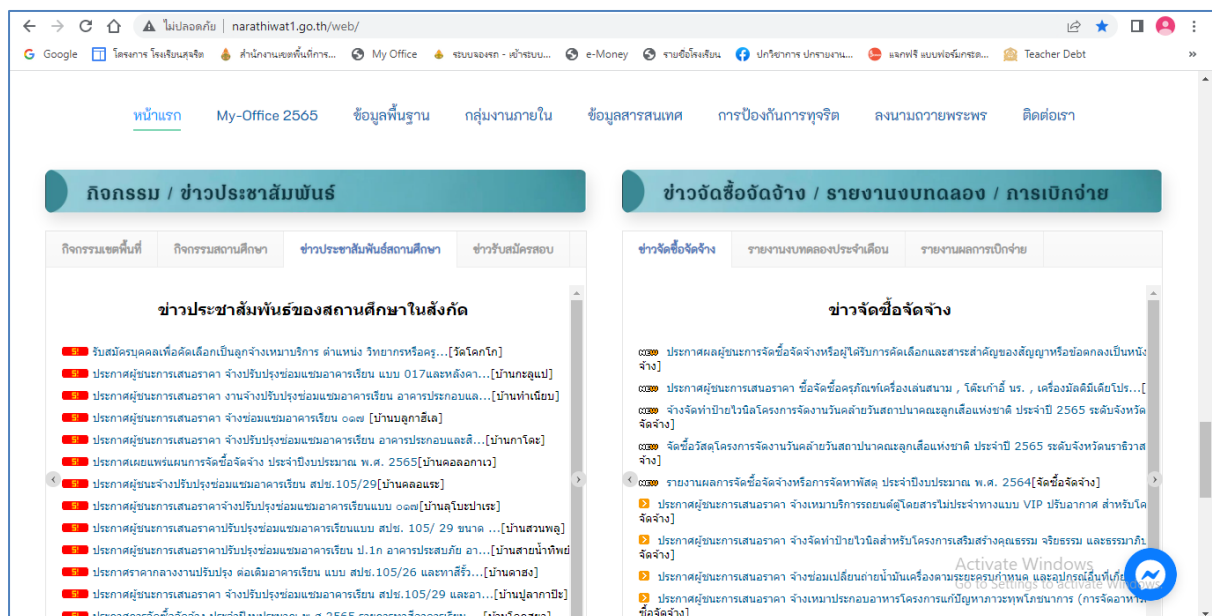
ไม่ปลอดภัย | narathiwat1.go.th/web/

Google | โครงการ โรงเรียนสุจริต | สำนักงานเขตพื้นที่การ... | My Office | ระบบจองรถ - เข้าระบบ... | e-Money | รายชื่อโรงเรียน | ปกรียาการ ปกรายงาน... | แจกฟรี แบบฟอร์มกรอด... | Teacher Debt

หน้าแรก My-Office 2565 ข้อมูลพื้นฐาน กลุ่มงานภายใน ข้อมูลสารสนเทศ การป้องกันการทุจริต ลงนามถวายพระพร ติดต่อเรา

กิจกรรม / ข่าวประชาสัมพันธ์

กิจกรรมเขตพื้นที่ | กิจกรรมสถานศึกษา | ข่าวประชาสัมพันธ์สถานศึกษา | ข่าวรับสมัครสอบ

ข่าวประชาสัมพันธ์ของสถานศึกษาในสังกัด

รับสมัครบุคคลเพื่อคัดเลือกเป็นลูกจ้างเหมาบริการ ตำแหน่ง วิทยากรหรือครู...[วัดโคกโก]
ประกาศผู้ชนะการเสนอราคา จ้างปรับปรุงซ่อมแซมอาคารเรียน แบบ 017และหลังคา...[บ้านกะลูแป]
ประกาศผู้ชนะการเสนอราคา งานจ้างปรับปรุงซ่อมแซมอาคารเรียน อาคารประกอบแล...[บ้านท่าเนียน]
ประกาศผู้ชนะการเสนอราคา จ้างซ่อมแซมอาคารเรียน ๐๑๗ [บ้านบลูกาฮีเล]
ประกาศผู้ชนะการเสนอราคา จ้างปรับปรุงซ่อมแซมอาคารเรียน อาคารประกอบและสี...[บ้านกาโละ]
ประกาศเผยแพร่แผนการจัดซื้อจัดจ้าง ประจำปีงบประมาณ พ.ศ. 2565[บ้านคอลอกาเว]
ประกาศผู้ชนะจ้างปรับปรุงซ่อมแซมอาคารเรียน สปช.105/29[บ้านคลอแระ]
ประกาศผู้ชนะการเสนอราคาจ้างปรับปรุงซ่อมแซมอาคารเรียน แบบ ๐๑๗[บ้านไอปาเระ]
ประกาศผู้ชนะการเสนอราคาปรับปรุงซ่อมแซมอาคารเรียนแบบ สปช. 105/ 29 ขนาด ...[บ้านสวนพลู]
ประกาศผู้ชนะการเสนอราคาปรับปรุงซ่อมแซมอาคารเรียน ป.1ก อาคารประสบภัย อา...[บ้านสายน้ำทิพย์]
ประกาศราคากลางงานปรับปรุง ต่อเติมอาคารเรียน แบบ สปช.105/26 และทาสีรั้ว...[บ้านดาฮง]
ประกาศผู้ชนะการเสนอราคา จ้างปรับปรุงซ่อมแซมอาคารเรียน สปช.105/29 และอา...[บ้านปูลากาปีะ]

ข่าวจัดซื้อจัดจ้าง / รายงานงบทดลอง / การเบิกจ่าย

ข่าวจัดซื้อจัดจ้าง | รายงานงบทดลองประจำเดือน | รายงานผลการเบิกจ่าย

ข่าวจัดซื้อจัดจ้าง

ประกาศผลผู้ชนะการจัดซื้อจัดจ้างหรือผู้ได้รับการคัดเลือกและสาระสำคัญของสัญญาหรือข้อตกลงเป็นหนัง จ้าง]
ประกาศผู้ชนะการเสนอราคา ซื้อจัดซื้อครุภัณฑ์เครื่องเล่นสนาม , โต๊ะเก้าอี้ นร. , เครื่องมัลติมีเดียโปร...[
จ้างจัดทำป้ายไวนิลโครงการจัดงานวันคล้ายวันสถาปนาคณะลูกเสือแห่งชาติ ประจำปี 2565 ระดับจังหวั จัดจ้าง]
จัดซื้อวัสดุโครงการจัดงานวันคล้ายวันสถาปนาคณะลูกเสือแห่งชาติ ประจำปี 2565 ระดับจังหวัดนราธิวาส จัดจ้าง]
รายงานผลการจัดซื้อจัดจ้างหรือการจัดหาพัสดุ ประจำปีงบประมาณ พ.ศ. 2564[จัดซื้อจัดจ้าง]
ประกาศผู้ชนะการเสนอราคา จ้างเหมาบริการรถยนต์ผู้โดยสารไม่ประจำทางแบบ VIP ปรับอากาศ สำหรับโค จัดจ้าง]
ประกาศผู้ชนะการเสนอราคา จ้างจัดทำป้ายไวนิลสำหรับโครงการเสริมสร้างคุณธรรม จริยธรรม และธรรมาภิ จัดจ้าง]
ประกาศผู้ชนะการเสนอราคา จ้างซ่อมเปลี่ยนถ่ายน้ำมันเครื่องตามระยะครบกำหนด และอุปกรณ์อื่นที่เกี่ย
ประกาศผู้ชนะการเสนอราคา จ้างเหมาประกอบอาหารโครงการแก้ปัญหาภาวะทุพโภชนาการ (การจัดอาห ซื้อจัดจ้าง]

Activate Windows
Go to Settings to activate Windows.